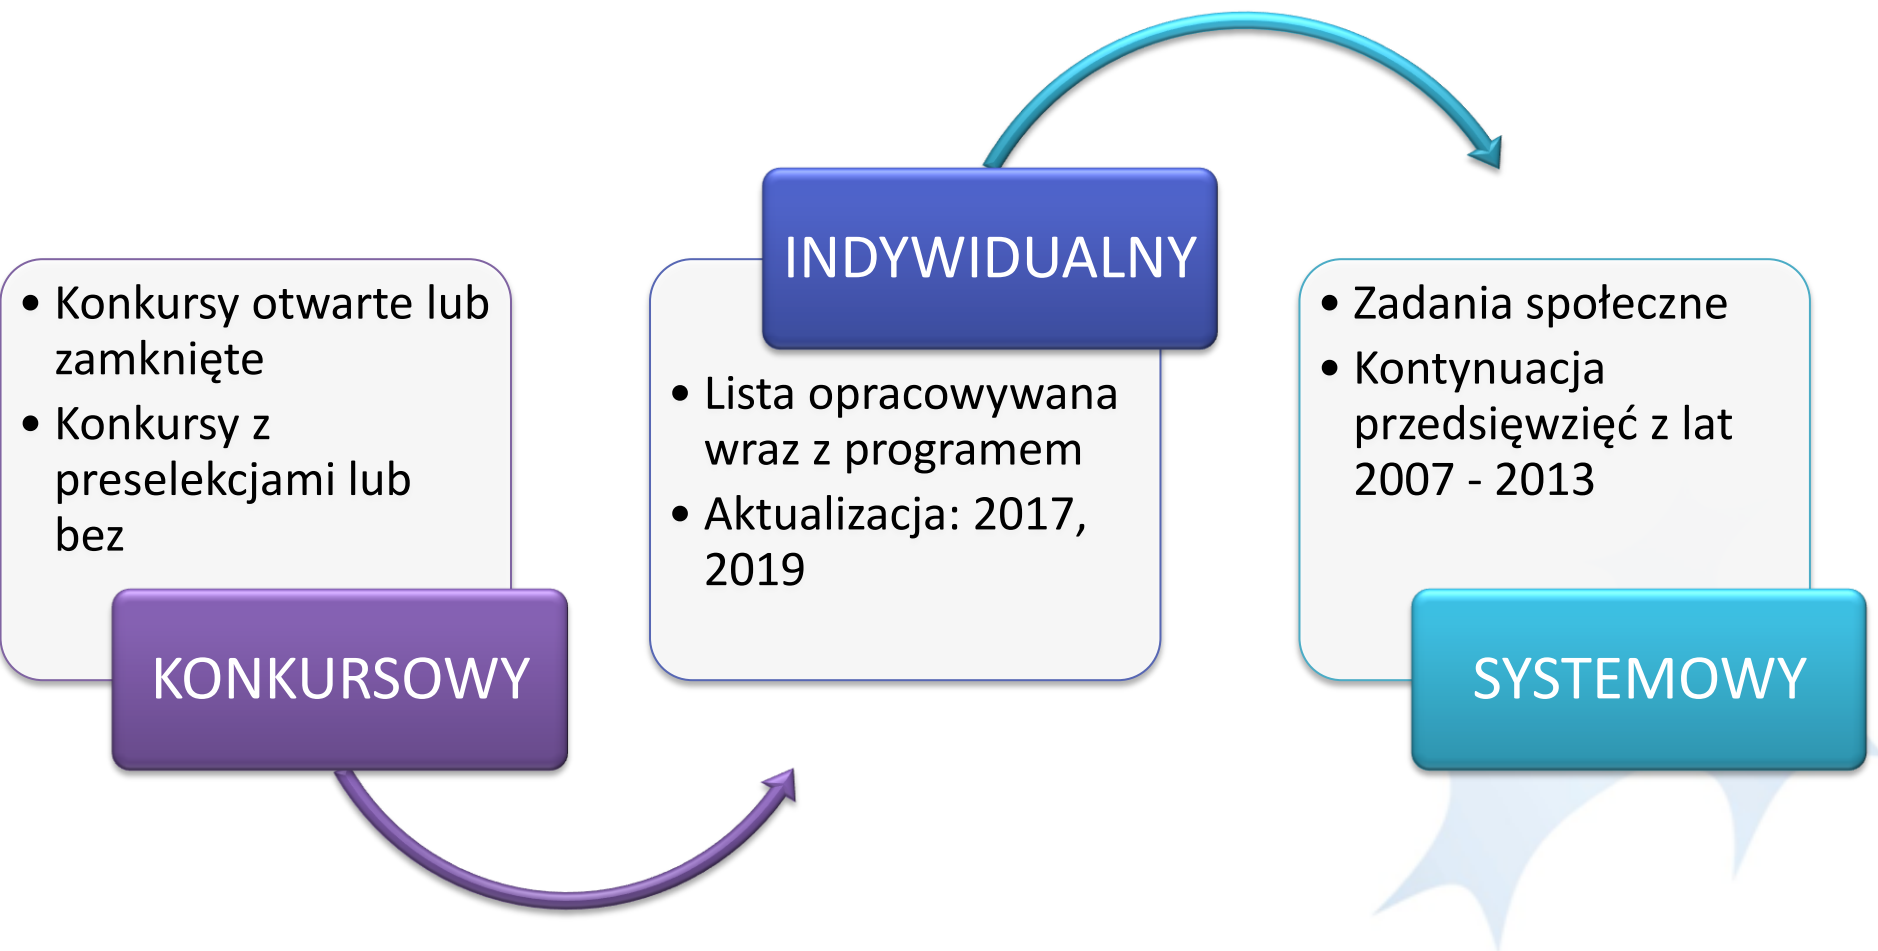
• Konkursy otwarte lub zamknięte
• Konkursy z preselekcjami lub bez

KONKURSOWY

INDYWIDUALNY

• Lista opracowywana wraz z programem
• Aktualizacja: 2017, 2019

• Zadania społeczne
• Kontynuacja przedsięwzięć z lat 2007 - 2013

SYSTEMOWY